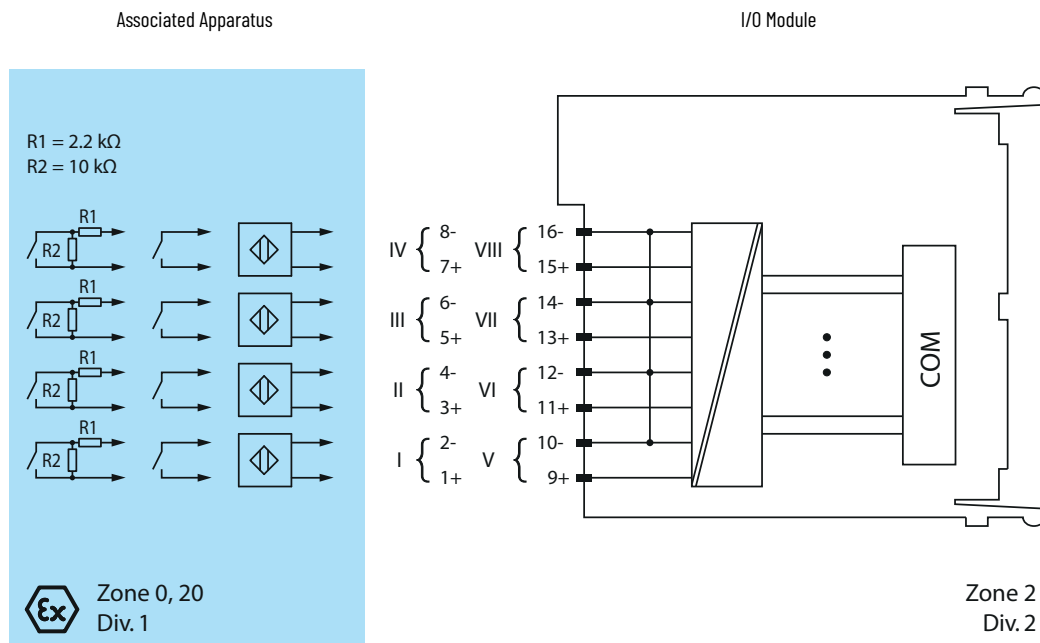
Associated Apparatus

I/O Module

R1 = 2.2 kΩ
R2 = 10 kΩ

R1
R2
R1
R2
R1
R2
R1
R2

IV 8- 7+
III 6- 5+
II 4- 3+
I 2- 1+

VIII 16- 15+
VII 14- 13+
VI 12- 11+
V 10- 9+

COM

Zone 0, 20
Div. 1

Zone 2
Div. 2